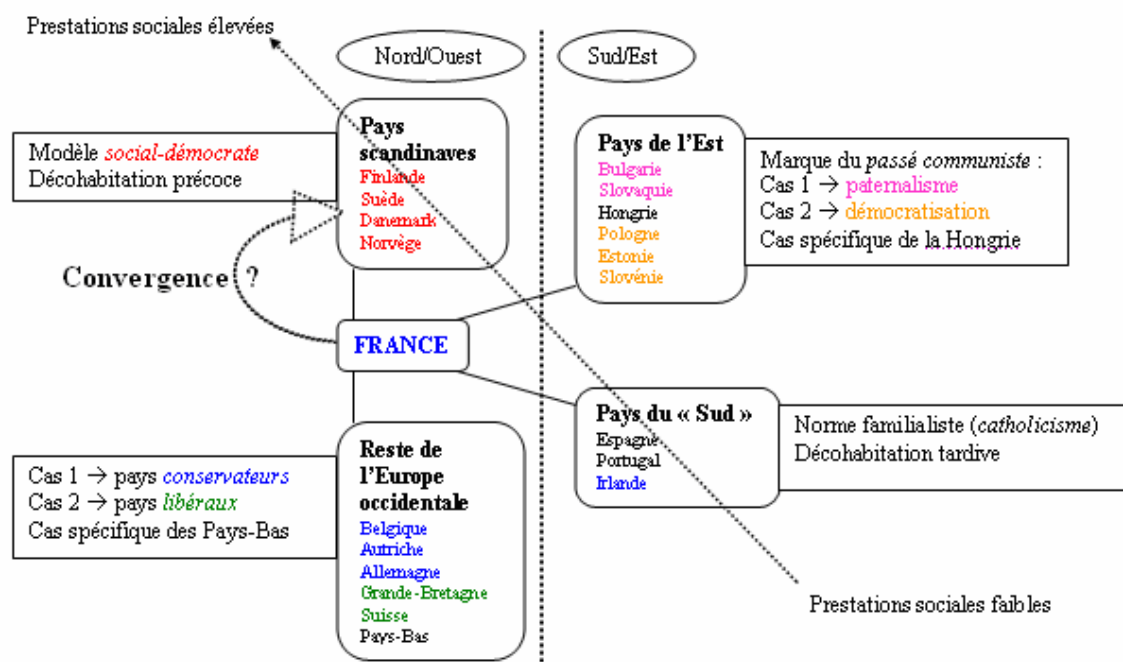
Prestations sociales élevées

Nord/Ouest

Sud/Est

Modèle *social-démocrate*
Décohabitation précoce

Pays scandinaves
Finlande
Suède
Danemark
Norvège

Pays de l'Est
Bulgarie
Slovaquie
Hongrie
Pologne
Estonie
Slovénie

Marque du *passé communiste* :
Cas 1 → paternalisme
Cas 2 → démocratisation
Cas spécifique de la Hongrie

Convergence ?

FRANCE

Pays du « Sud »
Espagne
Portugal
Irlande

Norme familialiste (*catholicisme*)
Décohabitation tardive

Cas 1 → pays *conservateurs*
Cas 2 → pays *libéraux*
Cas spécifique des Pays-Bas

Reste de l'Europe occidentale
Belgique
Autriche
Allemagne
Grande-Bretagne
Suisse
Pays-Bas

Prestations sociales faibles